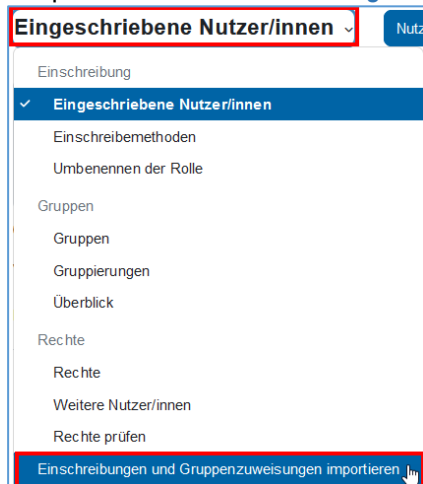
Eingeschriebene Nutzer/innen

Nutz

Einschreibung

Eingeschriebene Nutzer/innen

Einschreibemethoden

Umbenennen der Rolle

Gruppen

Gruppen

Gruppierungen

Überblick

Rechte

Rechte

Weitere Nutzer/innen

Rechte prüfen

Einschreibungen und Gruppenzuweisungen importieren